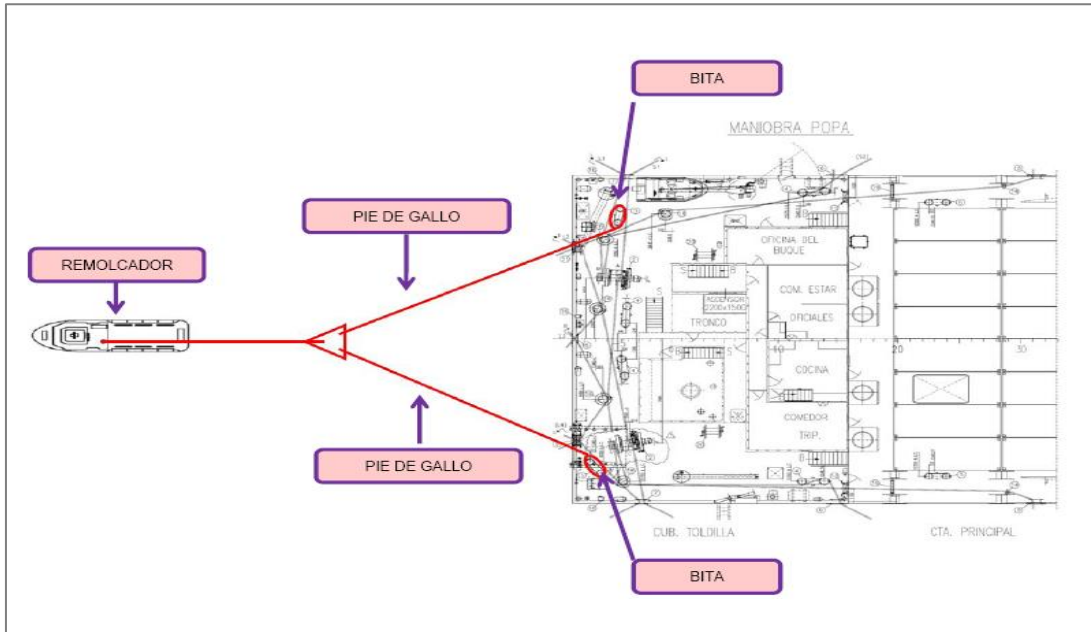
BITA

MANIOBRA POPA

PIE DE GALLO

REMOLCADOR

OFICINA DEL BUQUE

COM. ESTAR OFICIALES

ASCENSOR 2200x1500

TRONCO

10

20

30

COCINA

COMEDOR TRIP.

PIE DE GALLO

CUB. TOLDILLA

CTA. PRINCIPAL

BITA